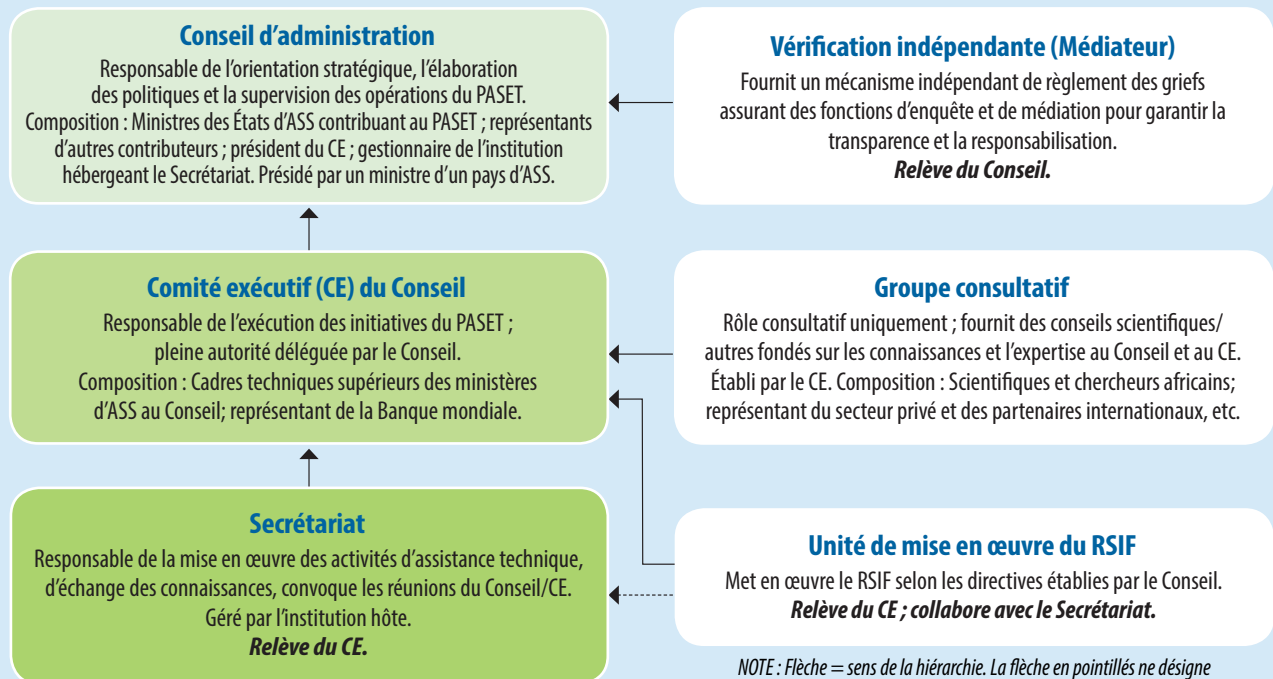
**Conseil d'administration**
Responsable de l'orientation stratégique, l'élaboration des politiques et la supervision des opérations du PASET. Composition : Ministres des États d'ASS contribuant au PASET ; représentants d'autres contributeurs ; président du CE ; gestionnaire de l'institution hébergeant le Secrétariat. Présidé par un ministre d'un pays d'ASS.

**Vérification indépendante (Médiateur)**
Fournit un mécanisme indépendant de règlement des griefs assurant des fonctions d'enquête et de médiation pour garantir la transparence et la responsabilisation.
***Relève du Conseil.***

**Comité exécutif (CE) du Conseil**
Responsable de l'exécution des initiatives du PASET ; pleine autorité déléguée par le Conseil. Composition : Cadres techniques supérieurs des ministères d'ASS au Conseil; représentant de la Banque mondiale.

**Groupe consultatif**
Rôle consultatif uniquement ; fournit des conseils scientifiques/autres fondés sur les connaissances et l'expertise au Conseil et au CE. Établi par le CE. Composition : Scientifiques et chercheurs africains; représentant du secteur privé et des partenaires internationaux, etc.

**Secrétariat**
Responsable de la mise en œuvre des activités d'assistance technique, d'échange des connaissances, convoque les réunions du Conseil/CE. Géré par l'institution hôte.
***Relève du CE.***

**Unité de mise en œuvre du RSIF**
Met en œuvre le RSIF selon les directives établies par le Conseil.
***Relève du CE ; collabore avec le Secrétariat.***

*NOTE : Flèche = sens de la hiérarchie. La flèche en pointillés ne désigne*